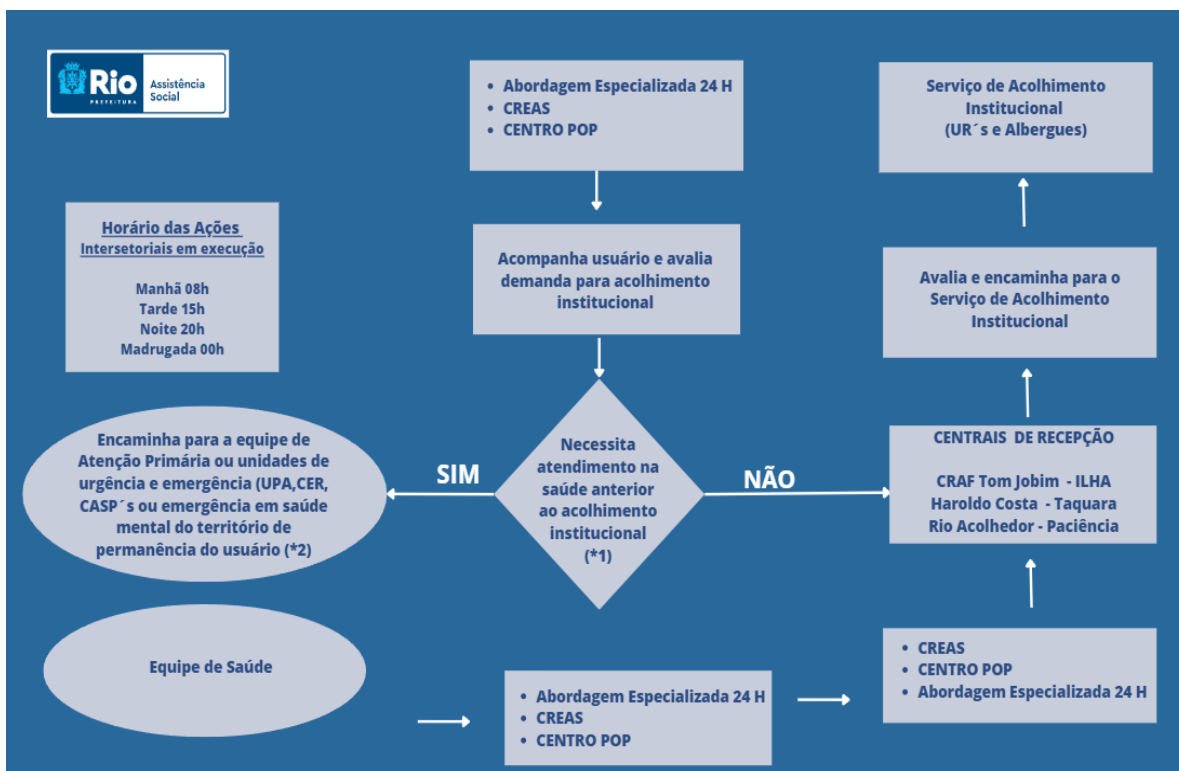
Rio PREFEITURA Assistência Social

- Abordagem Especializada 24 H
- CREAS
- CENTRO POP

Serviço de Acolhimento Institucional (UR´s e Albergues)

Horário das Ações Intersetoriais em execução

Manhã 08h
Tarde 15h
Noite 20h
Madrugada 00h

Acompanha usuário e avalia demanda para acolhimento institucional

Avalia e encaminha para o Serviço de Acolhimento Institucional

Encaminha para a equipe de Atenção Primária ou unidades de urgência e emergência (UPA,CER, CASP´s ou emergência em saúde mental do território de permanência do usuário (*2)

SIM

Necessita atendimento na saúde anterior ao acolhimento institucional (*1)

NÃO

CENTRAIS DE RECEPÇÃO

CRAF Tom Jobim - ILHA
Haroldo Costa - Taquara
Rio Acolhedor - Paciência

Equipe de Saúde

- Abordagem Especializada 24 H
- CREAS
- CENTRO POP

- CREAS
- CENTRO POP
- Abordagem Especializada 24 H